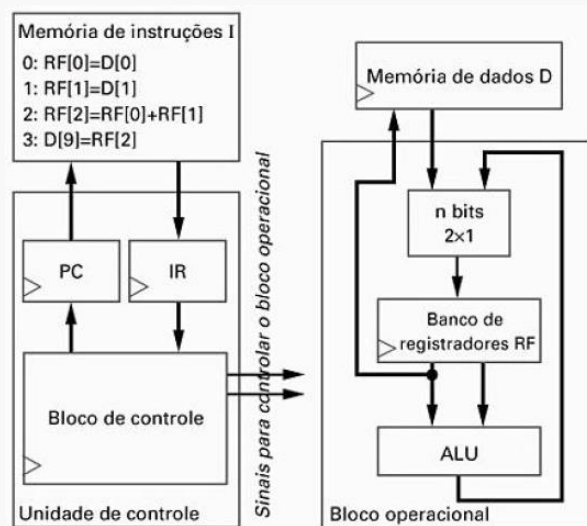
Memória de instruções I
0: RF[0]=D[0]
1: RF[1]=D[1]
2: RF[2]=RF[0]+RF[1]
3: D[9]=RF[2]

PC
IR
Bloco de controle
Unidade de controle

Sinais para controlar o bloco operacional

Memória de dados D
n bits
2×1
Banco de registradores RF
ALU
Bloco operacional